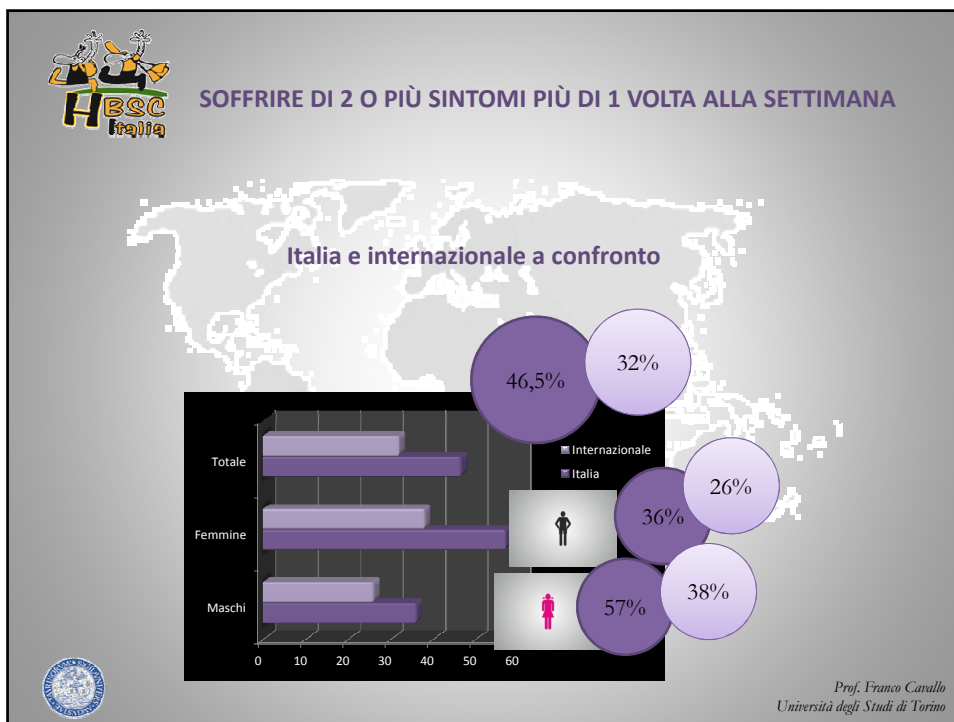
HBSC Italia

SOFFRIRE DI 2 O PIÙ SINTOMI PIÙ DI 1 VOLTA ALLA SETTIMANA

Italia e internazionale a confronto

46,5%

32%

Totale

Femmine

Maschi

0 10 20 30 40 50 60

Internazionale
Italia

36%

26%

57%

38%

Prof. Franco Cavallo
Università degli Studi di Torino